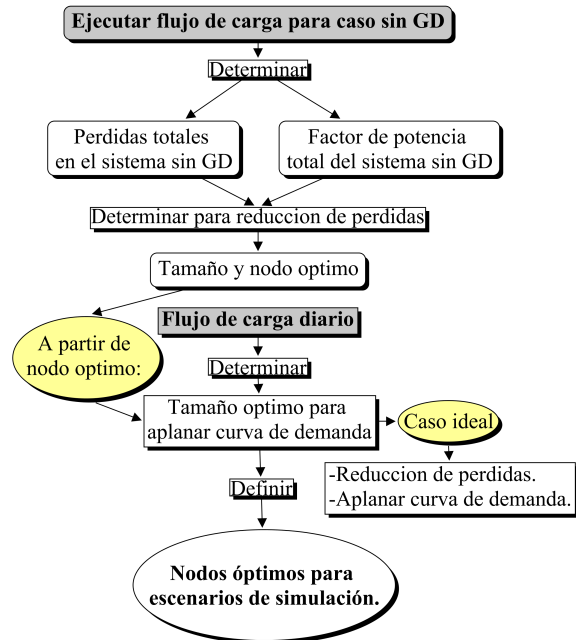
Ejecutar flujo de carga para caso sin GD

Determinar

Perdidas totales en el sistema sin GD

Factor de potencia total del sistema sin GD

Determinar para reduccion de perdidas

Tamaño y nodo optimo

Flujo de carga diario

A partir de nodo optimo:

Determinar

Tamaño optimo para aplanar curva de demanda

Caso ideal

-Reduccion de perdidas.
-Aplanar curva de demanda.

Definir

Nodos óptimos para escenarios de simulación.